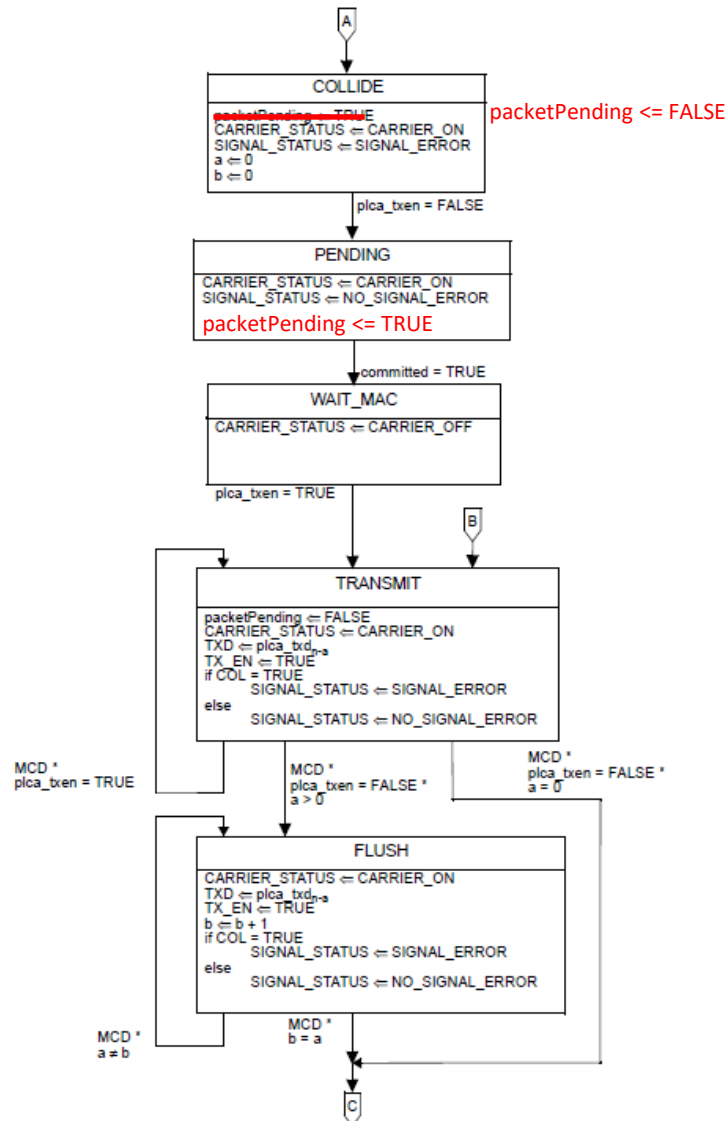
A

COLLIDE

packetPending ⇐ TRUE
CARRIER_STATUS ⇐ CARRIER_ON
SIGNAL_STATUS ⇐ SIGNAL_ERROR
a ⇐ 0
b ⇐ 0

packetPending <= FALSE

plca_txen = FALSE

PENDING

CARRIER_STATUS ⇐ CARRIER_ON
SIGNAL_STATUS ⇐ NO_SIGNAL_ERROR
packetPending <= TRUE

committed = TRUE

WAIT_MAC

CARRIER_STATUS ⇐ CARRIER_OFF

plca_txen = TRUE

B

TRANSMIT

packetPending ⇐ FALSE
CARRIER_STATUS ⇐ CARRIER_ON
TXD ⇐ plca_txd$_{n-a}$
TX_EN ⇐ TRUE
if COL = TRUE
SIGNAL_STATUS ⇐ SIGNAL_ERROR
else
SIGNAL_STATUS ⇐ NO_SIGNAL_ERROR

MCD *
plca_txen = TRUE

MCD *
plca_txen = FALSE *
a > 0

MCD *
plca_txen = FALSE *
a = 0

FLUSH

CARRIER_STATUS ⇐ CARRIER_ON
TXD ⇐ plca_txd$_{n-a}$
TX_EN ⇐ TRUE
b ⇐ b + 1
if COL = TRUE
SIGNAL_STATUS ⇐ SIGNAL_ERROR
else
SIGNAL_STATUS ⇐ NO_SIGNAL_ERROR

MCD *
a ≠ b

MCD *
b = a

C